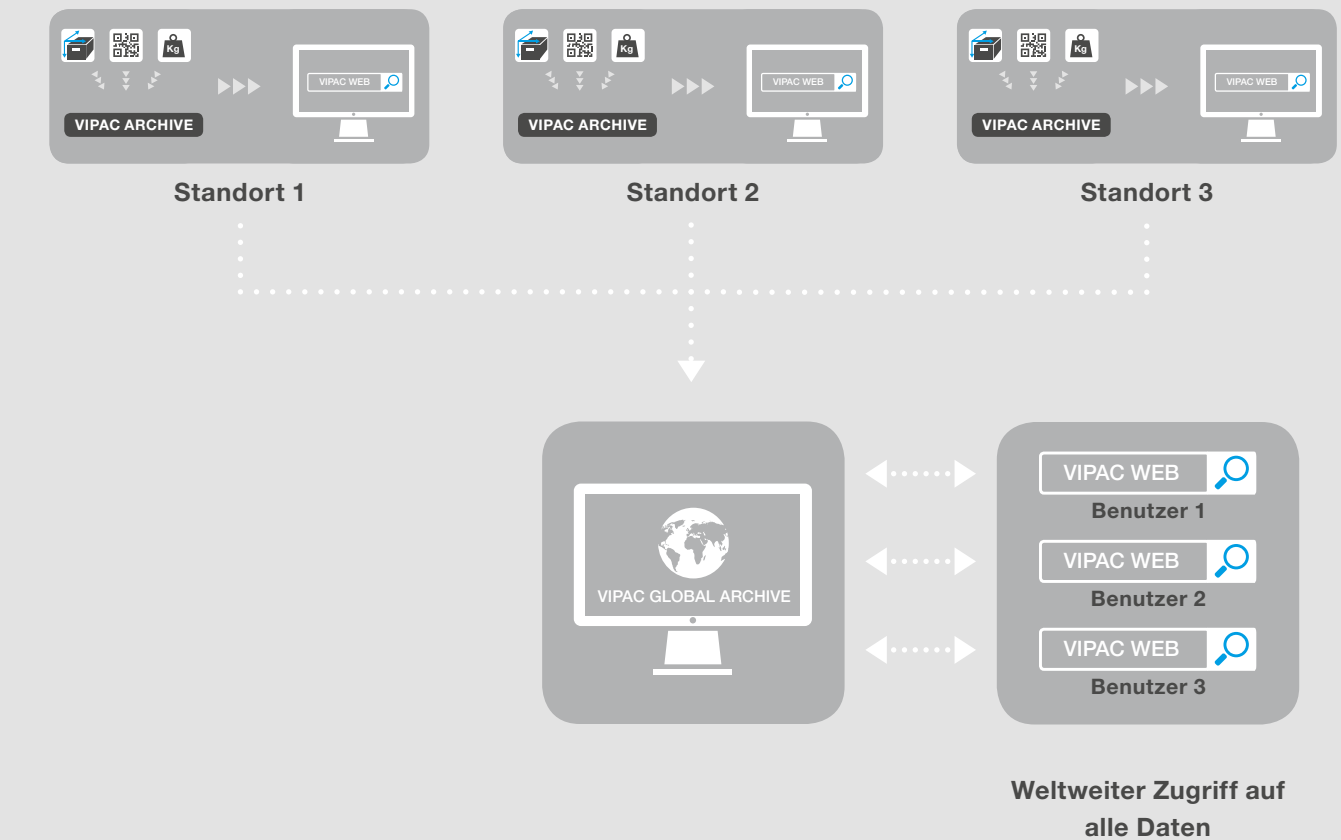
Kg
VIPAC ARCHIVE
VIPAC WEB
Standort 1

Kg
VIPAC ARCHIVE
VIPAC WEB
Standort 2

Kg
VIPAC ARCHIVE
VIPAC WEB
Standort 3

VIPAC GLOBAL ARCHIVE

VIPAC WEB
Benutzer 1
VIPAC WEB
Benutzer 2
VIPAC WEB
Benutzer 3

Weltweiter Zugriff auf alle Daten